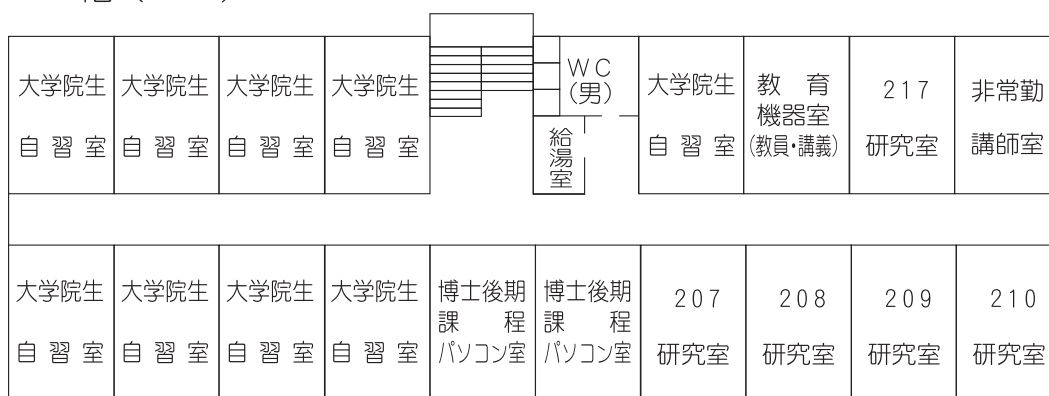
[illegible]

大学院生 自習室
大学院生 自習室
大学院生 自習室
大学院生 自習室
WC (男)
給湯室
大学院生 自習室
教育 機器室 (教員・講義)
217 研究室
非常勤 講師室

大学院生 自習室
大学院生 自習室
大学院生 自習室
大学院生 自習室
博士後期 課程 パソコン室
博士後期 課程 パソコン室
207 研究室
208 研究室
209 研究室
210 研究室